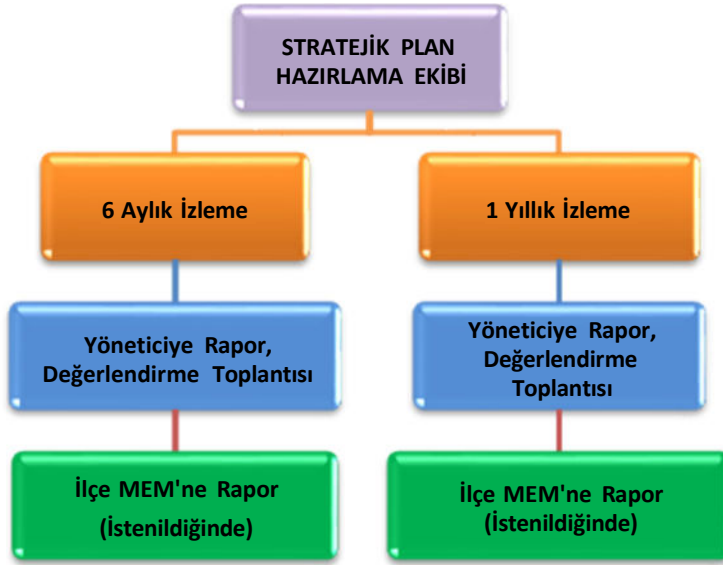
STRATEJİK PLAN HAZIRLAMA EKİBİ

6 Aylık İzleme

Yöneticiye Rapor, Değerlendirme Toplantısı

İlçe MEM'ne Rapor (İstenildiğinde)

1 Yıllık İzleme

Yöneticiye Rapor, Değerlendirme Toplantısı

İlçe MEM'ne Rapor (İstenildiğinde)